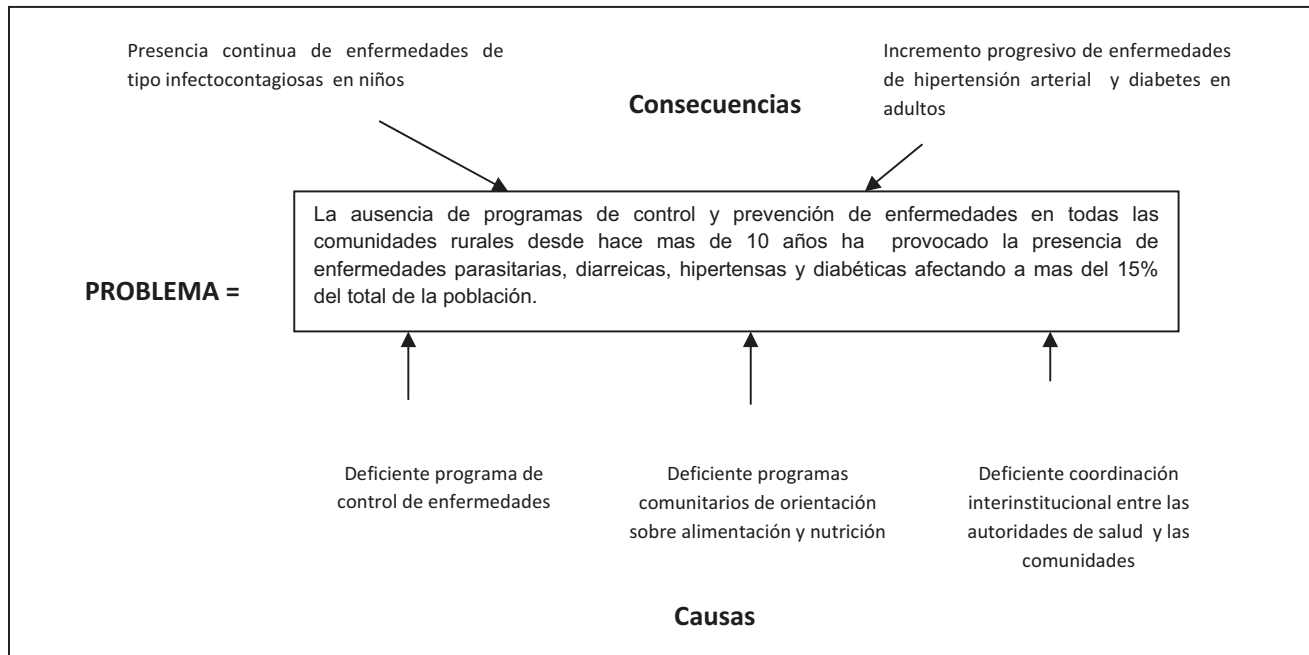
Presencia continua de enfermedades de tipo infectocontagiosas en niños

Incremento progresivo de enfermedades de hipertensión arterial y diabetes en adultos

Consecuencias

PROBLEMA =

La ausencia de programas de control y prevención de enfermedades en todas las comunidades rurales desde hace mas de 10 años ha provocado la presencia de enfermedades parasitarias, diarreicas, hipertensas y diabéticas afectando a mas del 15% del total de la población.

Deficiente programa de control de enfermedades

Deficiente programas comunitarios de orientación sobre alimentación y nutrición

Deficiente coordinación interinstitucional entre las autoridades de salud y las comunidades

Causas